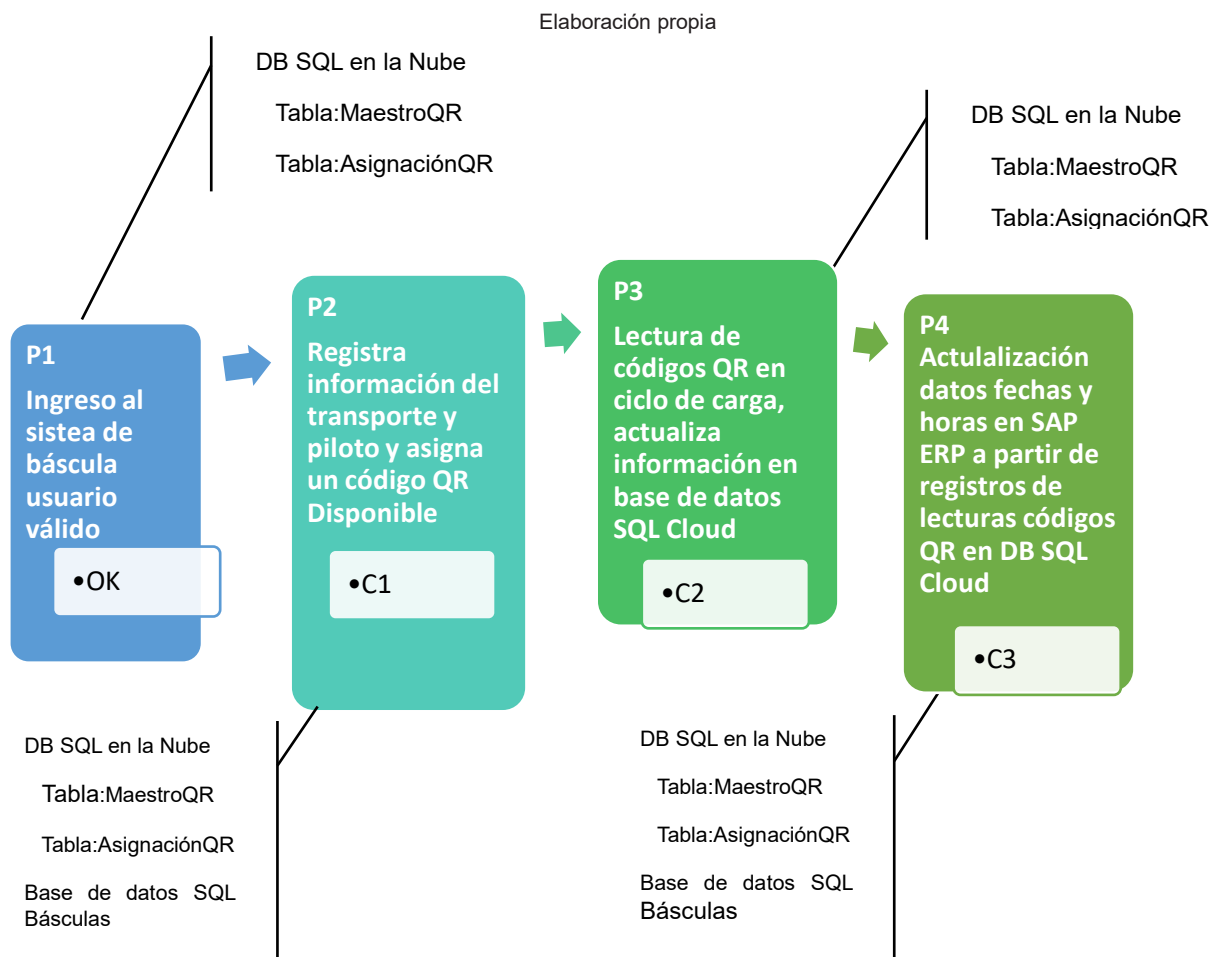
Elaboración propia

DB SQL en la Nube

Tabla:MaestroQR

Tabla:AsignaciónQR

DB SQL en la Nube

Tabla:MaestroQR

Tabla:AsignaciónQR

P1

Ingreso al sistea de báscula usuario válido

•OK

P2

Registra información del transporte y piloto y asigna un código QR Disponible

•C1

P3

Lectura de códigos QR en ciclo de carga, actualiza información en base de datos SQL Cloud

•C2

P4

Actulalización datos fechas y horas en SAP ERP a partir de registros de lecturas códigos QR en DB SQL Cloud

•C3

DB SQL en la Nube

Tabla:MaestroQR

Tabla:AsignaciónQR

Base de datos SQL Básculas

DB SQL en la Nube

Tabla:MaestroQR

Tabla:AsignaciónQR

Base de datos SQL Básculas